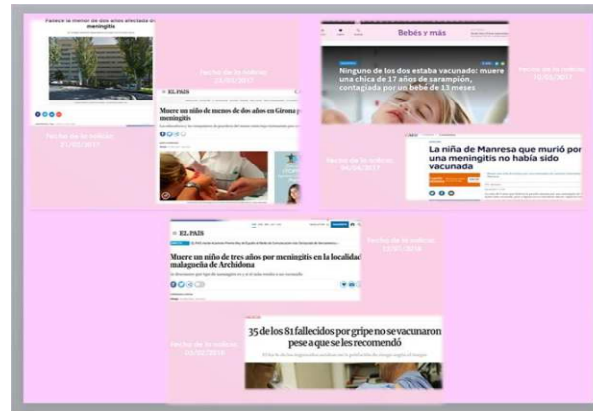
Fallece la menor de dos años afectada por meningitis

Fecha de la noticia: 01/02/2017

EL PAÍS

Muere un niño de menos de dos años en Girona por meningitis

Fecha de la noticia: 23/03/2017

Bebés y más

Ninguno de los dos estaba vacunado: muere una chica de 17 años de sarampión, contagiada por un bebé de 13 meses

Fecha de la noticia: 10/03/2017

Fecha de la noticia: 04/04/2017

La niña de Manresa que murió por una meningitis no había sido vacunada

EL PAÍS

Muere un niño de tres años por meningitis en la localidad malagueña de Archidona

Fecha de la noticia: 13/01/2016

Fecha de la noticia: 13/02/2018

35 de los 81 fallecidos por gripe no se vacunaron pese a que se les recomendó